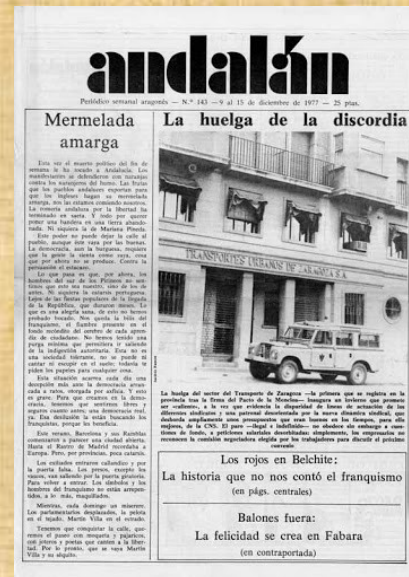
andalán

Periódico semanal aragonés — N.º 143 — 9 al 15 de diciembre de 1977 — 25 ptas.

Mermelada amarga

Esta vez el muerto político del fin de semana le ha tocado a Andalucía. Los manifestantes se defendieron con naranjas contra los naranjeros del bunker. Las frutas que los pueblos andaluces exportan para que los ingleses hagan su mermelada, tuvieron, por las calles, como otras tantas veces, la rabia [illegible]. La tomaron andaluza por la libertad ha terminado en sarta. Y todo por querer poner una bandera en una tierra abandonada. Ni siquiera la de Mariana Pineda.

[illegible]

La huelga de la discordia

TRANSPORTES URBANOS DE ZARAGOZA S.A.

La huelga del sector del Transporte de Zaragoza —la primera que se registra en la provincia tras la firma del Pacto de la Moncloa— inaugura un invierno que promete ser «caliente», a la vez que evidencia la disparidad de líneas de actuación de los diferentes sindicatos y una personal decantación por la nueva dinámica sindical, que desborda ampliamente unos presupuestos que eran buenos en los tiempos, para ellos mejores, de la CNS. El paro —ilegal e indefinido— no obedece sin embargo a cuestiones de fondo, a peticiones salariales desorbitadas: simplemente, los empresarios no reconocen la comisión negociadora elegida por los trabajadores para discutir el próximo convenio.

Los rojos en Belchite:
La historia que no nos contó el franquismo
(en págs. centrales)

Balones fuera:
La felicidad se crea en Fabara
(en contraportada)